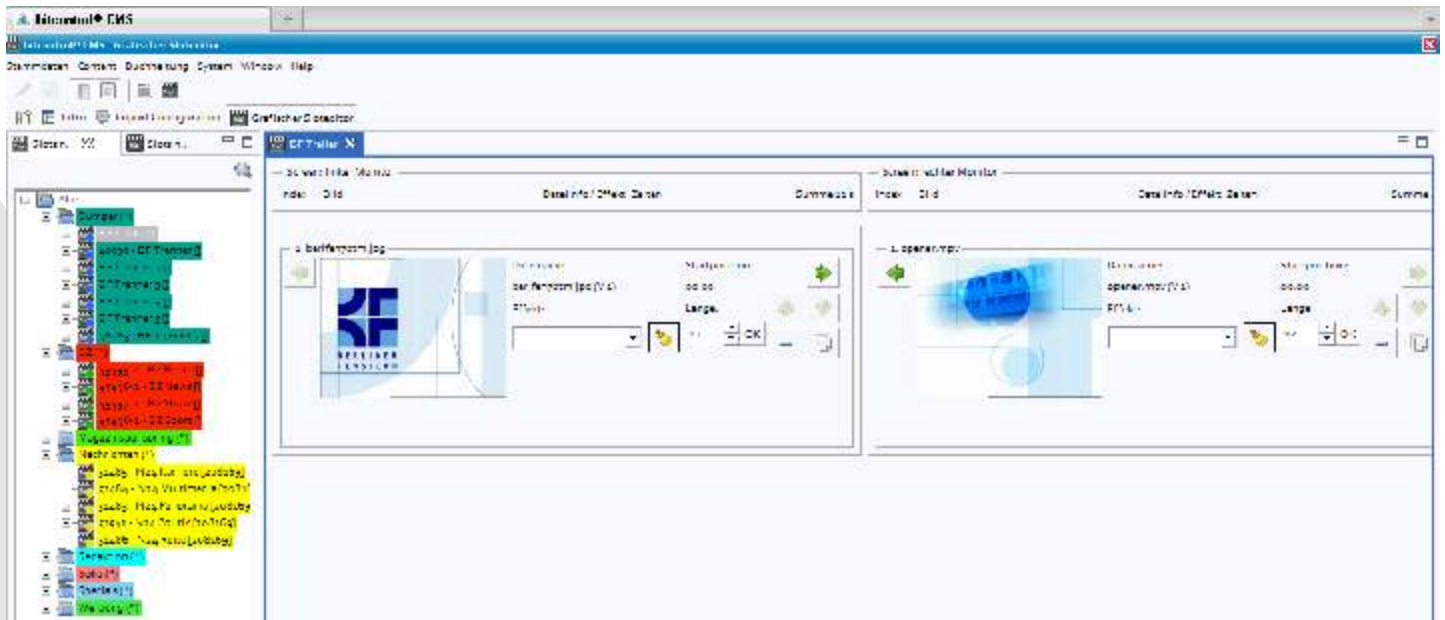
Infomonitor CMS

Stammdaten Content Buchhaltung System Window Help

Editor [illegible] Grafischer Sequencer

Sloten... Sloten...

DF Trailer X

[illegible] Monitor
Index Bild Datei Info / Effekt Zeiten Summe

1. karlfenzdom.jpg
karlfenzdom.jpg (V 1)
Startposition
00:00
Länge
OK

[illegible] Monitor
Index Bild Datei Info / Effekt Zeiten Summe

1. opener.mpv
opener.mpv (V 1)
Startposition
00:00
Länge

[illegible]
Nachrichten (\*)
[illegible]
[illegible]
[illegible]